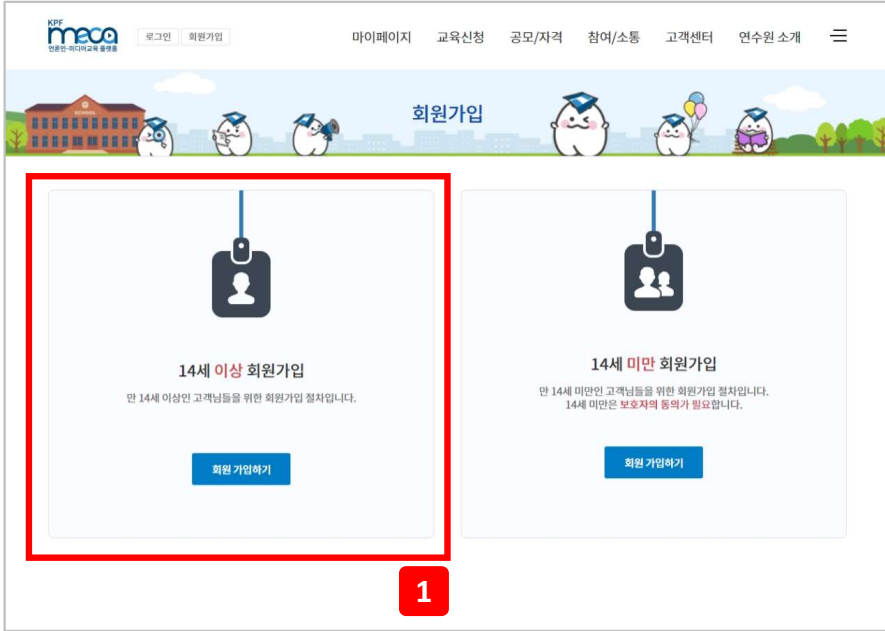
KPF meca
언론인·미디어교육 플랫폼

로그인 회원가입

마이페이지 교육신청 공모/자격 참여/소통 고객센터 연수원 소개

SCHOOL

회원가입

14세 이상 회원가입

만 14세 이상인 고객님들을 위한 회원가입 절차입니다.

회원 가입하기

14세 미만 회원가입

만 14세 미만인 고객님들을 위한 회원가입 절차입니다.
14세 미만은 보호자의 동의가 필요합니다.

회원 가입하기

1